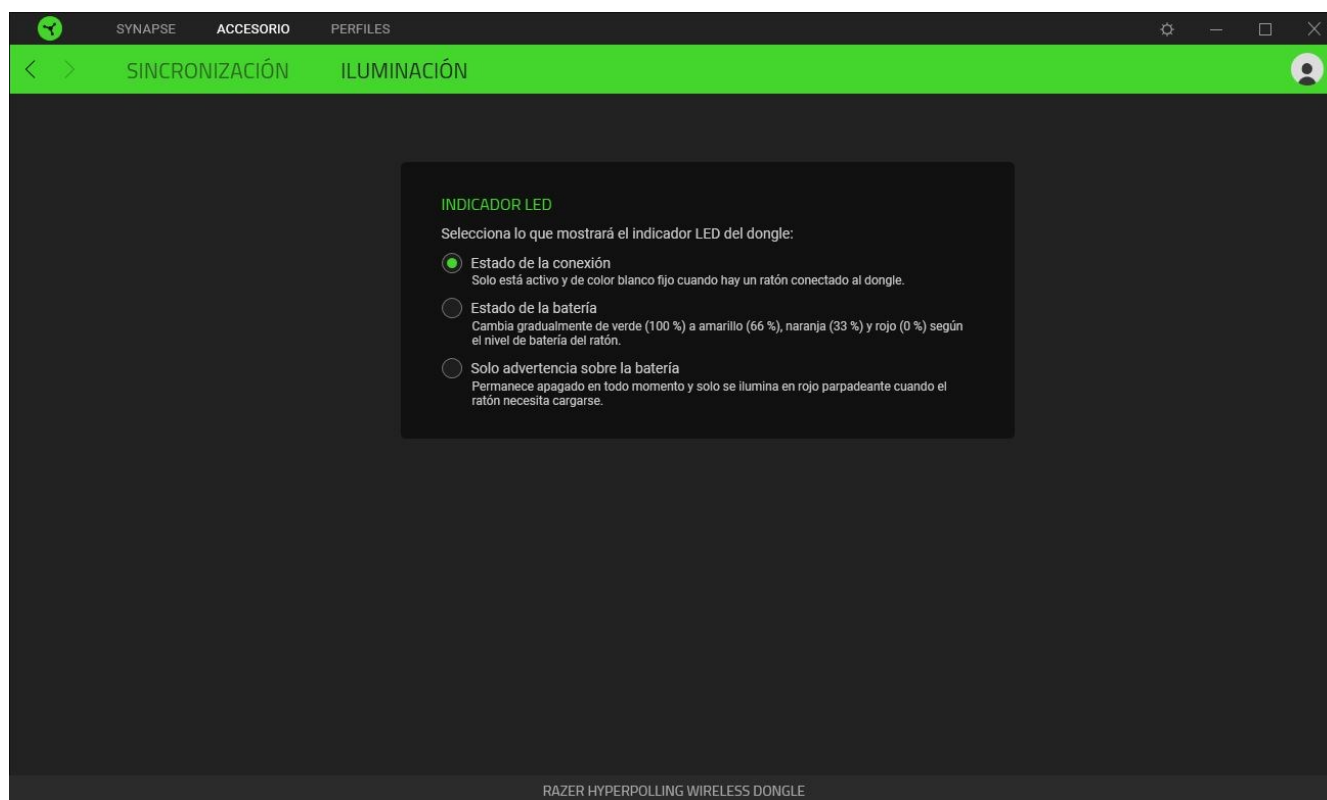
SYNAPSE ACCESORIO PERFILES

SINCRONIZACIÓN ILUMINACIÓN

INDICADOR LED

Selecciona lo que mostrará el indicador LED del dongle:

Estado de la conexión
Solo está activo y de color blanco fijo cuando hay un ratón conectado al dongle.

Estado de la batería
Cambia gradualmente de verde (100 %) a amarillo (66 %), naranja (33 %) y rojo (0 %) según el nivel de batería del ratón.

Solo advertencia sobre la batería
Permanece apagado en todo momento y solo se ilumina en rojo parpadeante cuando el ratón necesita cargarse.

RAZER HYPERPOLLING WIRELESS DONGLE